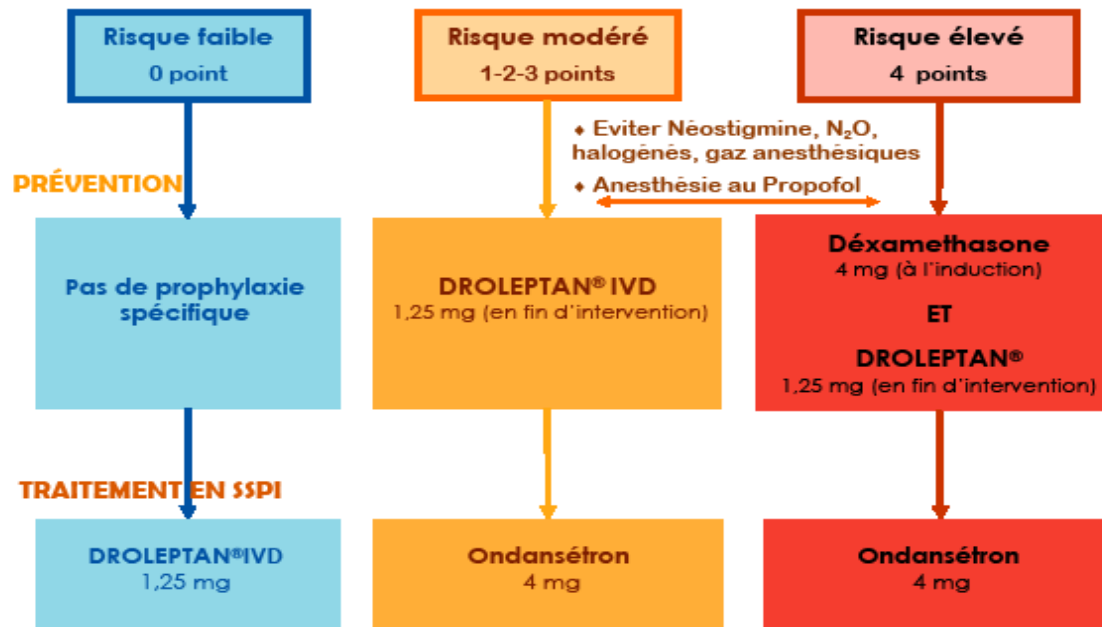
Risque faible
0 point

Risque modéré
1-2-3 points

Risque élevé
4 points

◆ Eviter Néostigmine, $N_2O$, halogénés, gaz anesthésiques
◆ Anesthésie au Propofol

PRÉVENTION

Pas de prophylaxie spécifique

DROLEPTAN® IVD
1,25 mg (en fin d'intervention)

Déxamethasone
4 mg (à l'induction)
ET
DROLEPTAN®
1,25 mg (en fin d'intervention)

TRAITEMENT EN SSPI

DROLEPTAN®IVD
1,25 mg

Ondansétron
4 mg

Ondansétron
4 mg